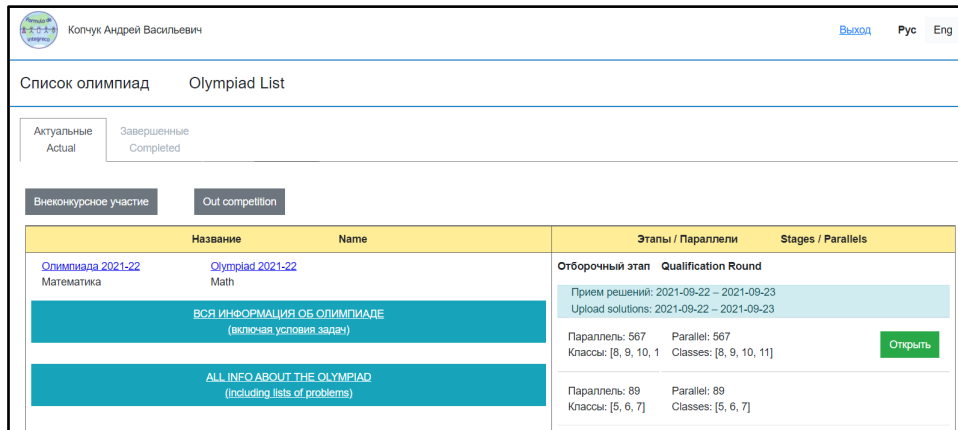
Копчук Андрей Васильевич

Выход Рус Eng

Список олимпиад Olympiad List

Актуальные
Actual

Завершенные
Completed

Внеконкурсное участие

Out competition

| Название Name | Этапы / Параллели Stages / Parallels |
|---|---|
| Олимпиада 2021-22 Математика / Olympiad 2021-22 Math | Отборочный этап Qualification Round |
| ВСЯ ИНФОРМАЦИЯ ОБ ОЛИМПИАДЕ (включая условия задач) | Прием решений: 2021-09-22 – 2021-09-23 Upload solutions: 2021-09-22 – 2021-09-23 |
| | Параллель: 567 Классы: [8, 9, 10, 1 / Parallel: 567 Classes: [8, 9, 10, 11] Открыть |
| ALL INFO ABOUT THE OLYMPIAD (including lists of problems) | Параллель: 89 Классы: [5, 6, 7] / Parallel: 89 Classes: [5, 6, 7] |